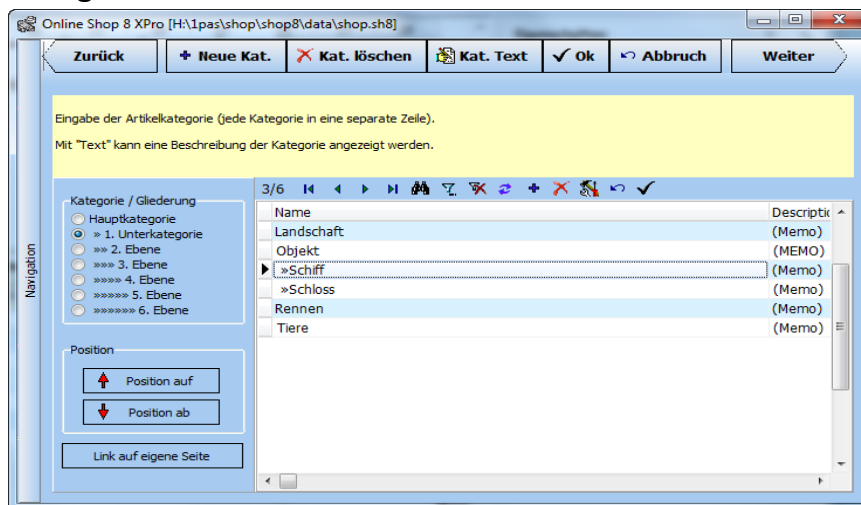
Online Shop 8 XPro [H:\1pas\shop\shop8\data\shop.sh8]

Zurück | Neue Kat. | Kat. löschen | Kat. Text | Ok | Abbruch | Weiter

Navigation

Eingabe der Artikelkategorie (jede Kategorie in eine separate Zeile).

Mit "Text" kann eine Beschreibung der Kategorie angezeigt werden.

Kategorie / Gliederung
Hauptkategorie
» 1. Unterkategorie
»» 2. Ebene
»»» 3. Ebene
»»»» 4. Ebene
»»»»» 5. Ebene
»»»»»» 6. Ebene

Position
Position auf
Position ab

Link auf eigene Seite

3/6

| Name | Descriptio |
|---|---|
| Landschaft | (Memo) |
| Objekt | (MEMO) |
| »Schiff | (Memo) |
| »Schloss | (Memo) |
| Rennen | (Memo) |
| Tiere | (Memo) |